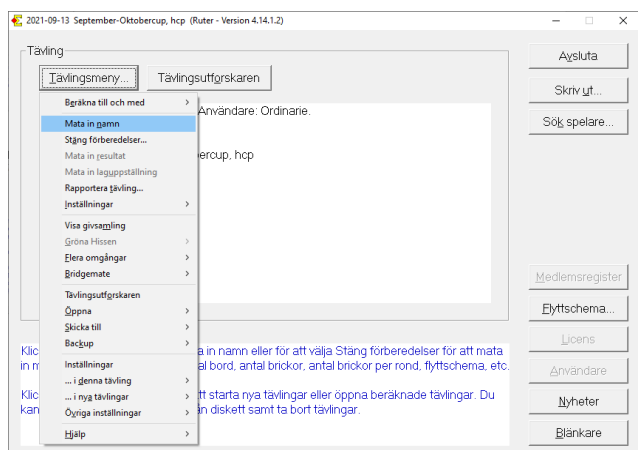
2021-09-13 September-Oktobercup, hcp (Ruter - Version 4.14.1.2)

Tävling

Tävlingsmeny...

Tävlingsutforskaren

Beräkna till och med

Mata in namn
Stäng förberedelser...
Mata in resultat
Mata in laguppställning
Rapportera tävling...
Inställningar

Visa givsamling
Gröna Hissen
Flera omgångar
Bridgemate

Tävlingsutforskaren
Öppna
Skicka till
Backup

Inställningar
... i denna tävling
... i nya tävlingar
Övriga inställningar

Hjälp

Användare: Ordinarie.

ercup, hcp

Klic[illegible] a in namn eller för att välja Stäng förberedelser för att mata in m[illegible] al bord, antal brickor, antal brickor per rond, flyttschema, etc.

Klic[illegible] tt starta nya tävlingar eller öppna beräknade tävlingar. Du kan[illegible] ån diskett samt ta bort tävlingar.

Avsluta

Skriv ut...

Sök spelare...

Medlemsregister

Flyttschema...

Licens

Användare

Nyheter

Blankare